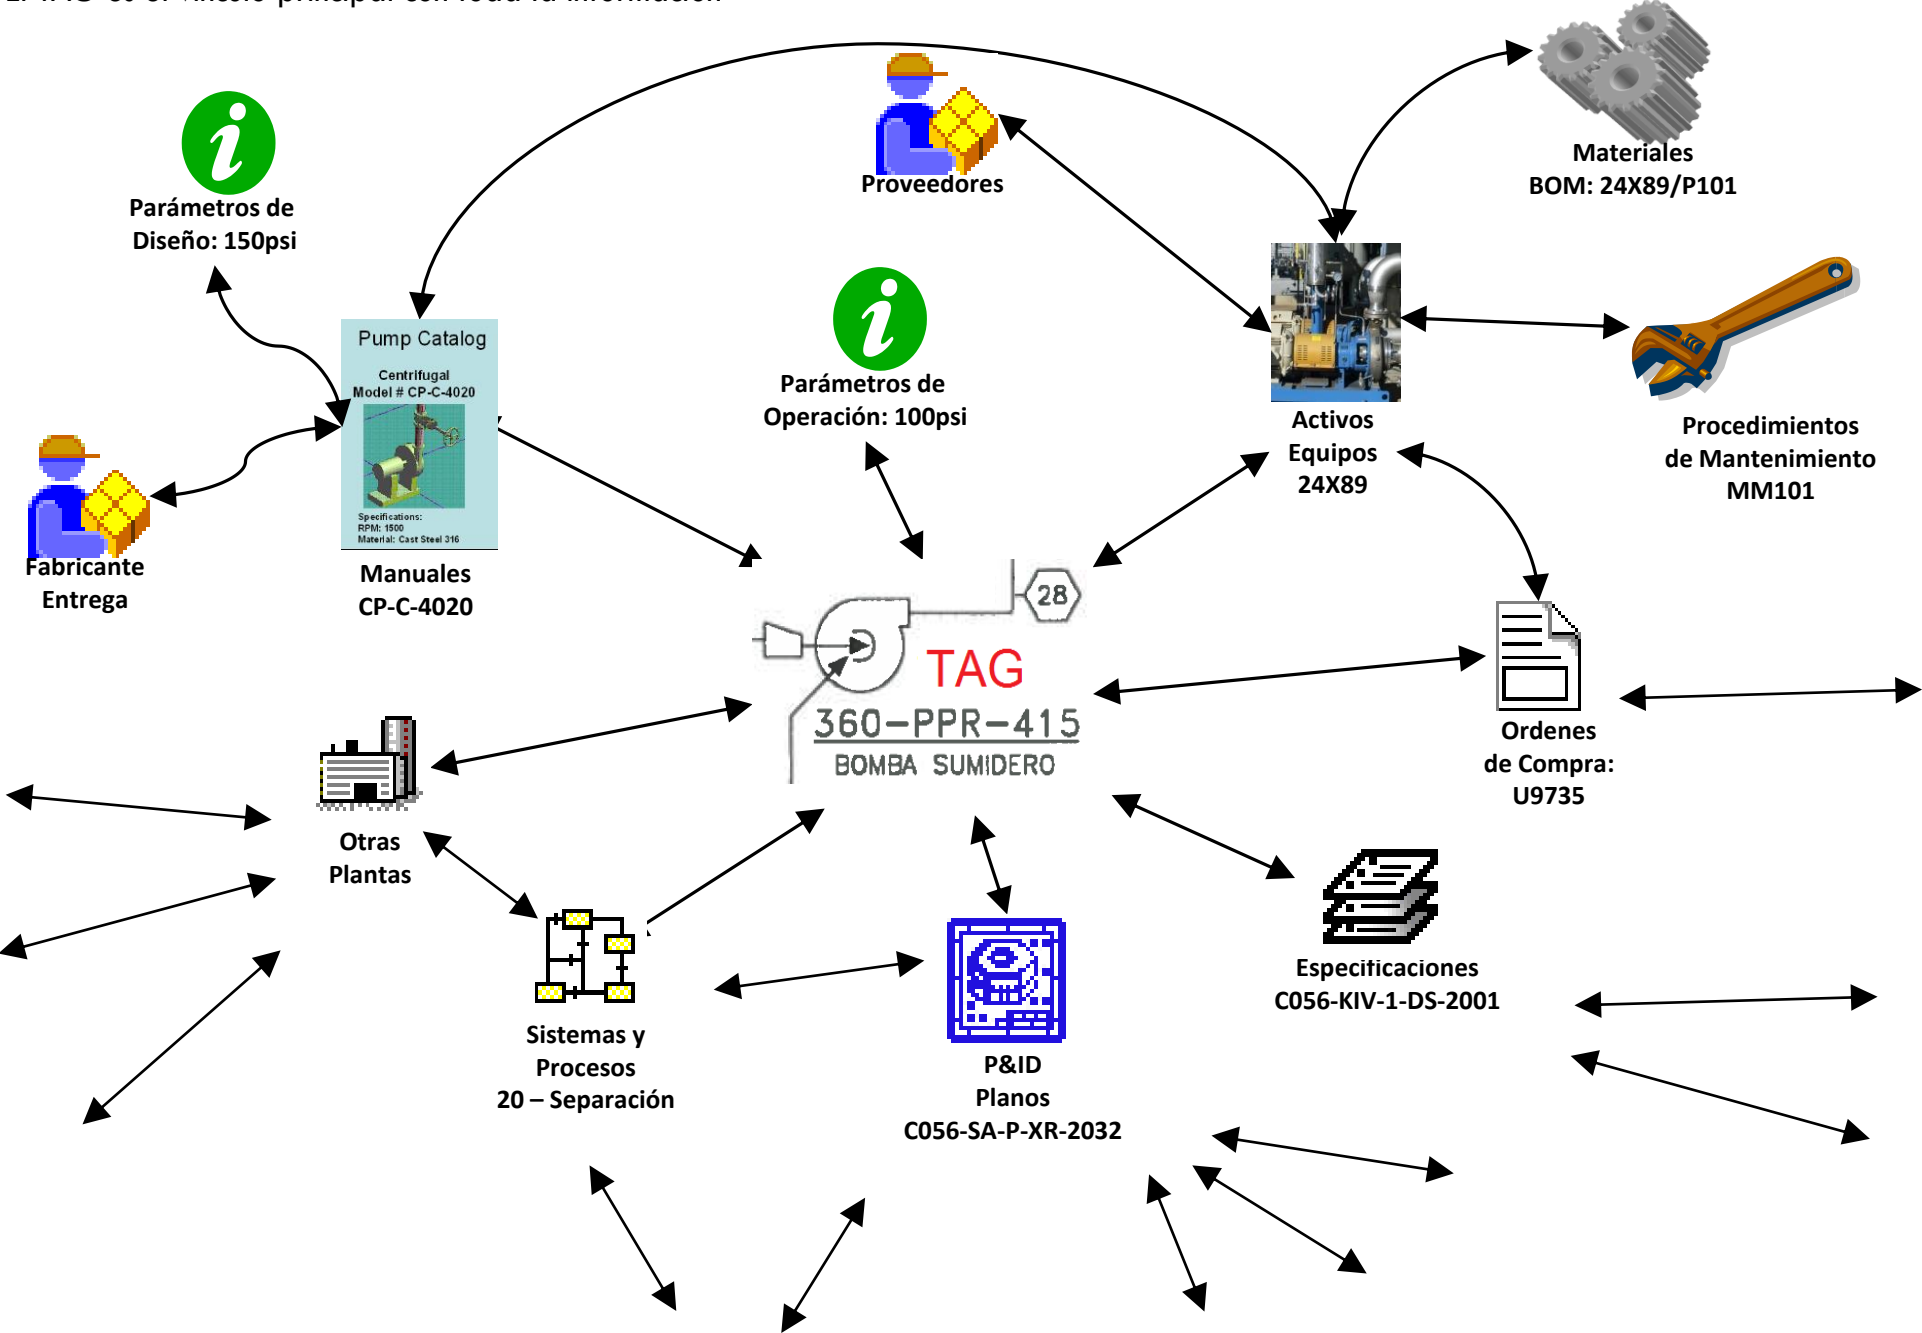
Proveedores

Materiales
BOM: 24X89/P101

Parámetros de
Diseño: 150psi

Pump Catalog
Centrifugal
Model # CP-C-4020
Specifications:
RPM: 1500
Material: Cast Steel 316

Parámetros de
Operación: 100psi

Activos
Equipos
24X89

Procedimientos
de Mantenimiento
MM101

Fabricante
Entrega

Manuales
CP-C-4020

28

TAG
360–PPR–415
BOMBA SUMIDERO

Ordenes
de Compra:
U9735

Otras
Plantas

Especificaciones
C056-KIV-1-DS-2001

Sistemas y
Procesos
20 – Separación

P&ID
Planos
C056-SA-P-XR-2032